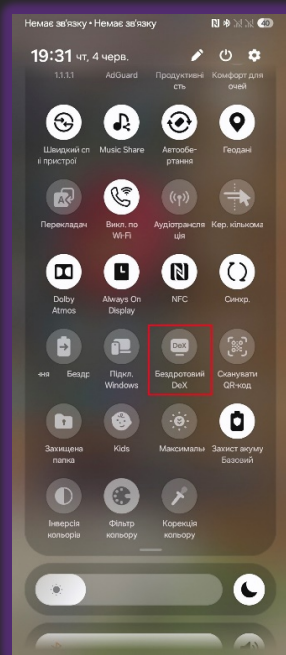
Немає зв'язку • Немає зв'язку

40

19:31 чт, 4 черв.

1.1.1.1

AdGuard

Продуктивність

Комфорт для очей

Швидкий спі і пристрої

Music Share

Автоobертання

Геодані

Перекладач

Вкл. по Wi-Fi

Аудіотрансляція

Кер. кількома

Dolby Atmos

Always On Display

NFC

Синхр.

ння

Безде

Підкл. Windows

DeX

Бездротовий DeX

Сканувати QR-код

Захищена папка

Kids

Максималь

Захист акуму Базовий

Інверсія кольорів

Фільтр кольору

Корекція кольору